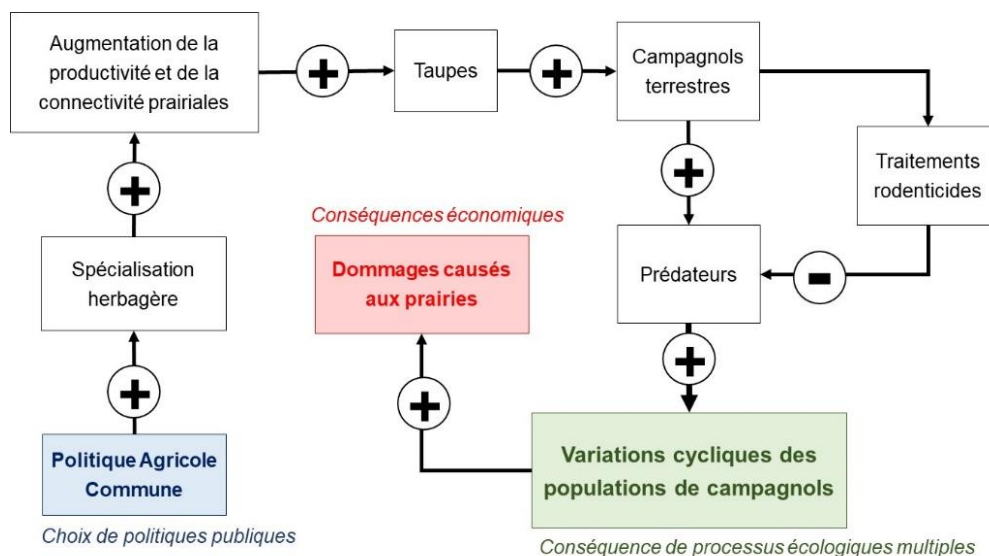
Augmentation de la productivité et de la connectivité prairiales

+

Taupes

+

Campagnols terrestres

Traitements rodenticides

+

+

Conséquences économiques

Spécialisation herbagère

Dommages causés aux prairies

Prédateurs

-

+

+

+

Politique Agricole Commune

Variations cycliques des populations de campagnols

Choix de politiques publiques

Conséquence de processus écologiques multiples